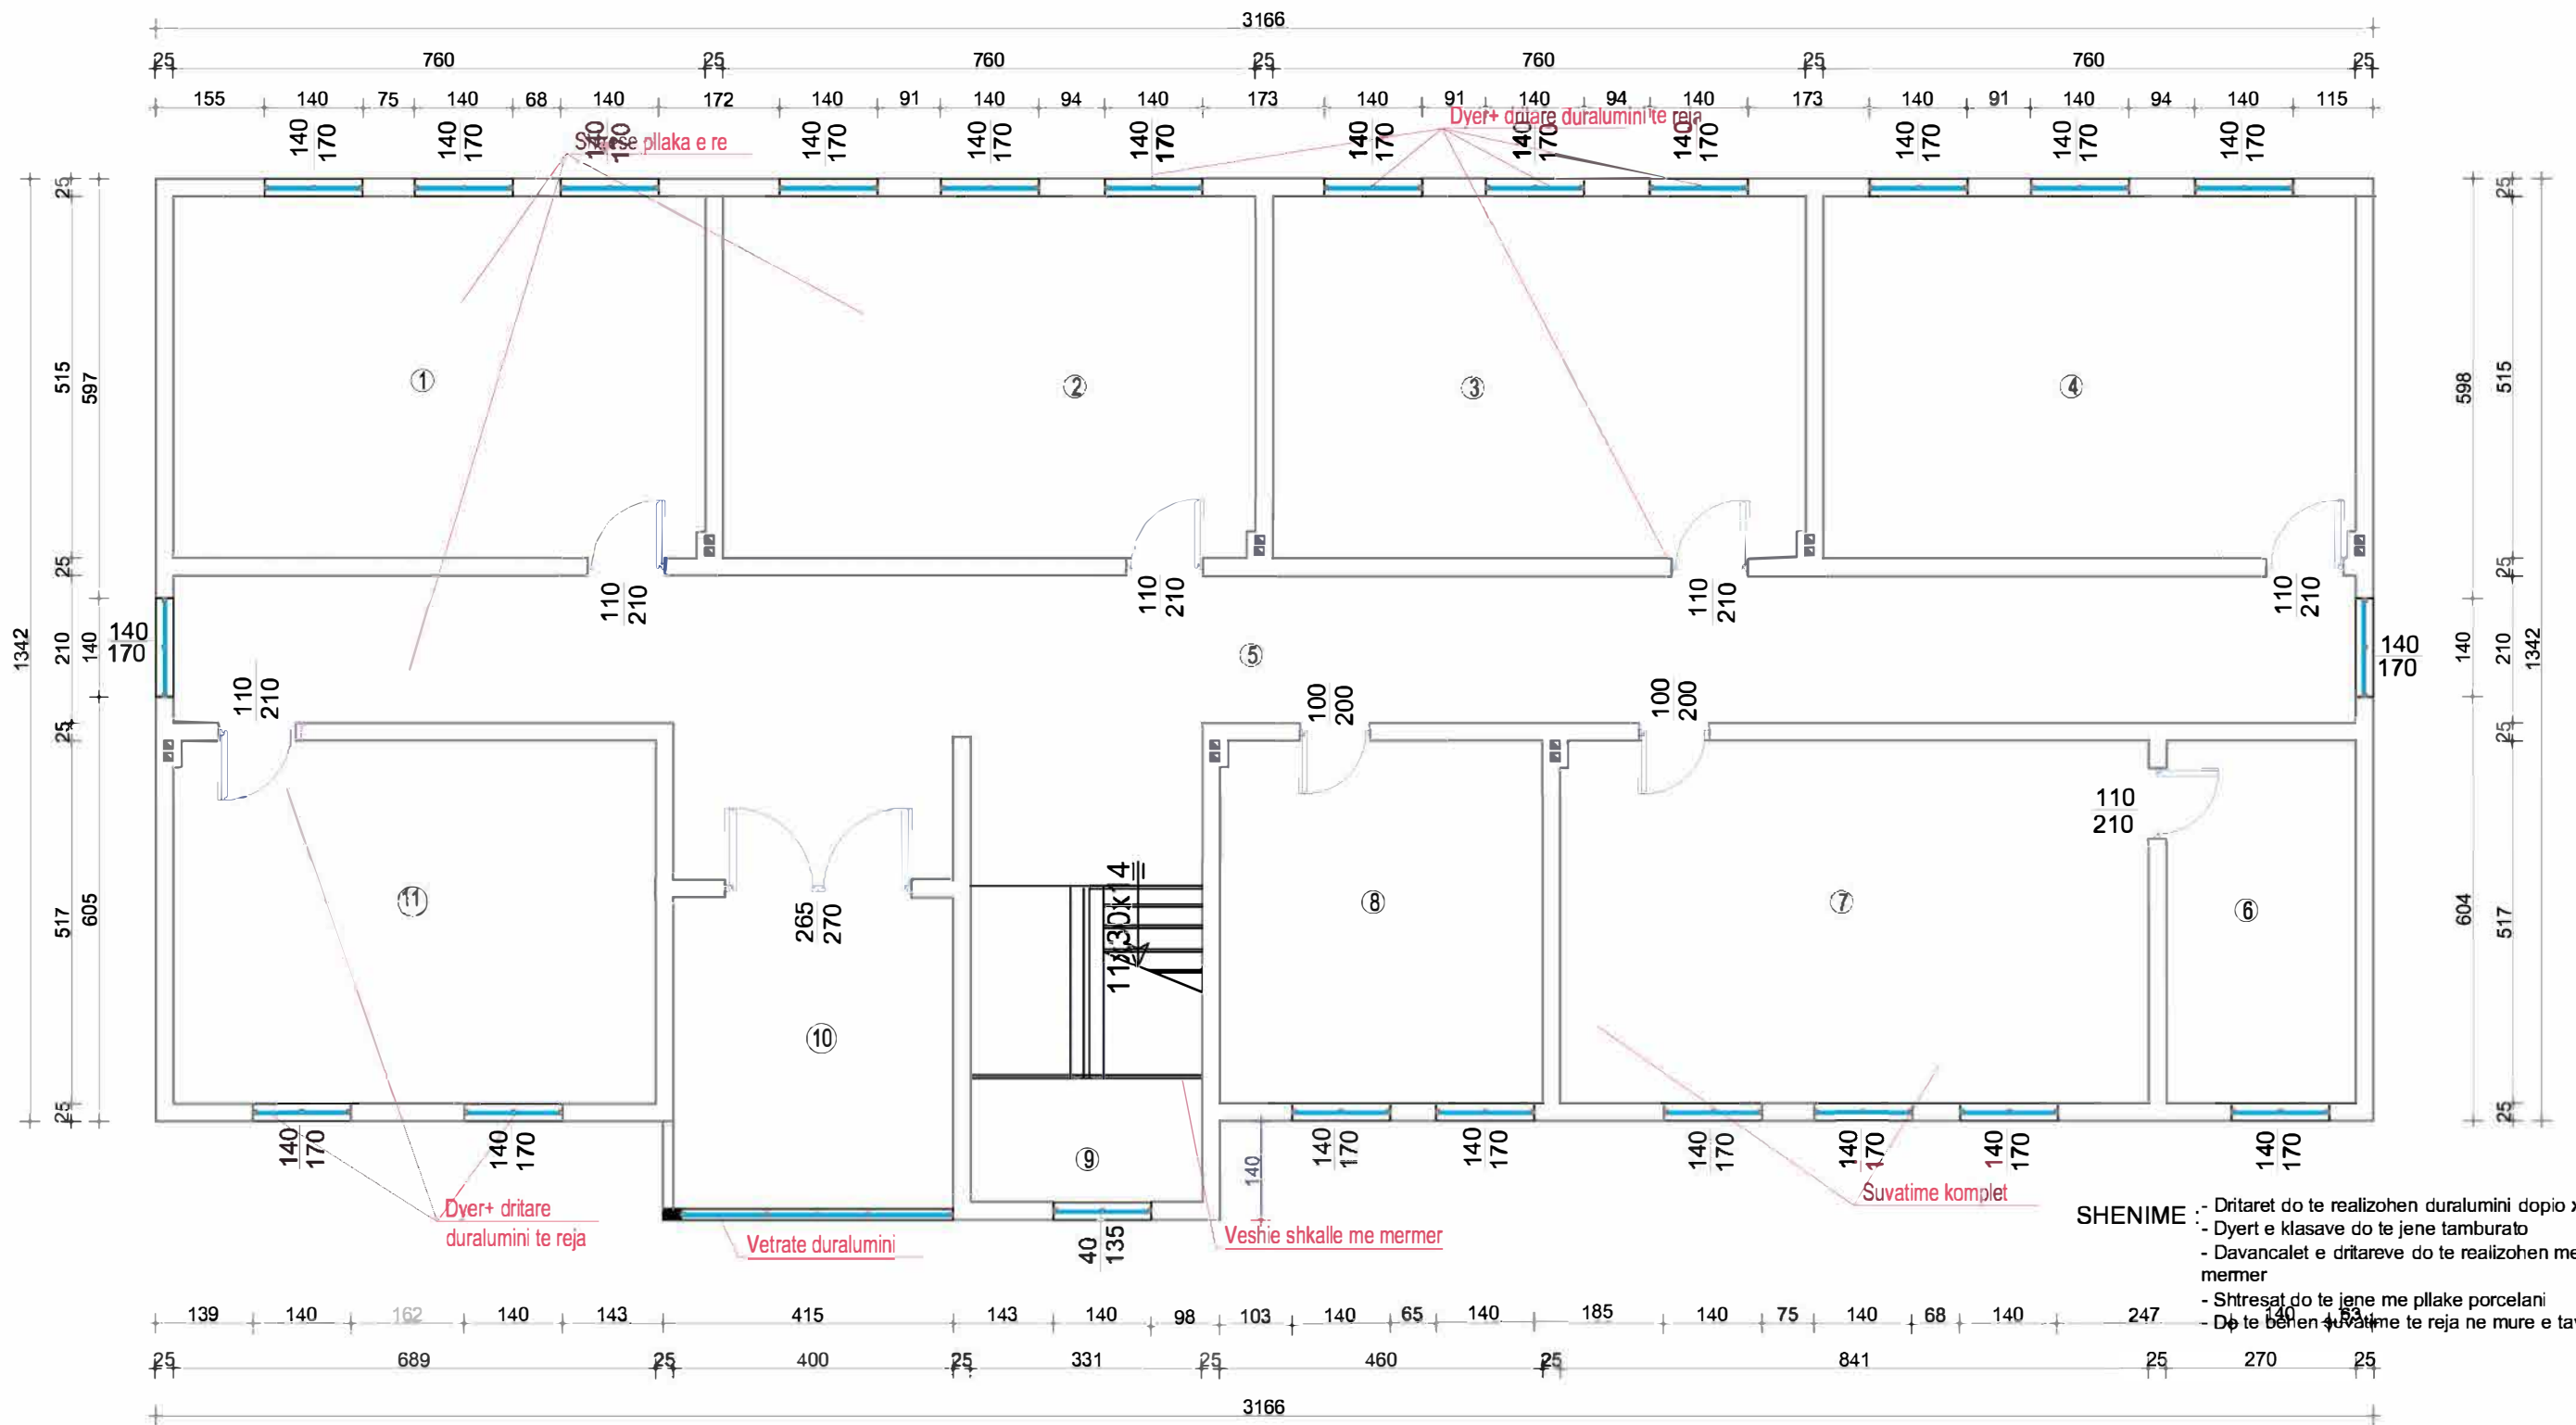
3166

25 760 25 760 25 760 25 760 25

155 140 75 140 68 140 172 140 91 140 94 140 173 140 91 140 94 140 173 140 91 140 94 140 115

140 170 140 170 140 170 140 170 140 170 140 170 140 170 140 170 140 170 140 170 140 170 140 170

Shtrese pllaka e re

Dyer+ dritare duralumini te reja

25 515 597 25 210 140 1342 25 517 605 25

140 170

25 515 598 25 210 140 1342 25 517 604 25

140 170

1 2 3 4 5 6 7 8 9 10 11

110 210 110 210 110 210 110 210 110 210

100 200 100 200

110 210

265 270

11x30x14

140 170 140 170 140 170 140 170 140 170 140 170 140 170 140 170

140

40 135

Dyer+ dritare duralumini te reja

Vetrate duralumini

Veshie shkalle me mermer

Suvatime komplet

SHENIME : - Dritaret do te realizohen duralumini dopio x
- Dyert e klasave do te jene tamburato
- Davancalet e dritareve do te realizohen me mermer
- Shtresat do te jene me pllake porcelani
- Do te behen suvatime te reja ne mure e ta

139 140 162 140 143 415 143 140 98 103 140 65 140 185 140 75 140 68 140 247 140 53

25 689 25 400 25 331 25 460 25 841 25 270 25

3166